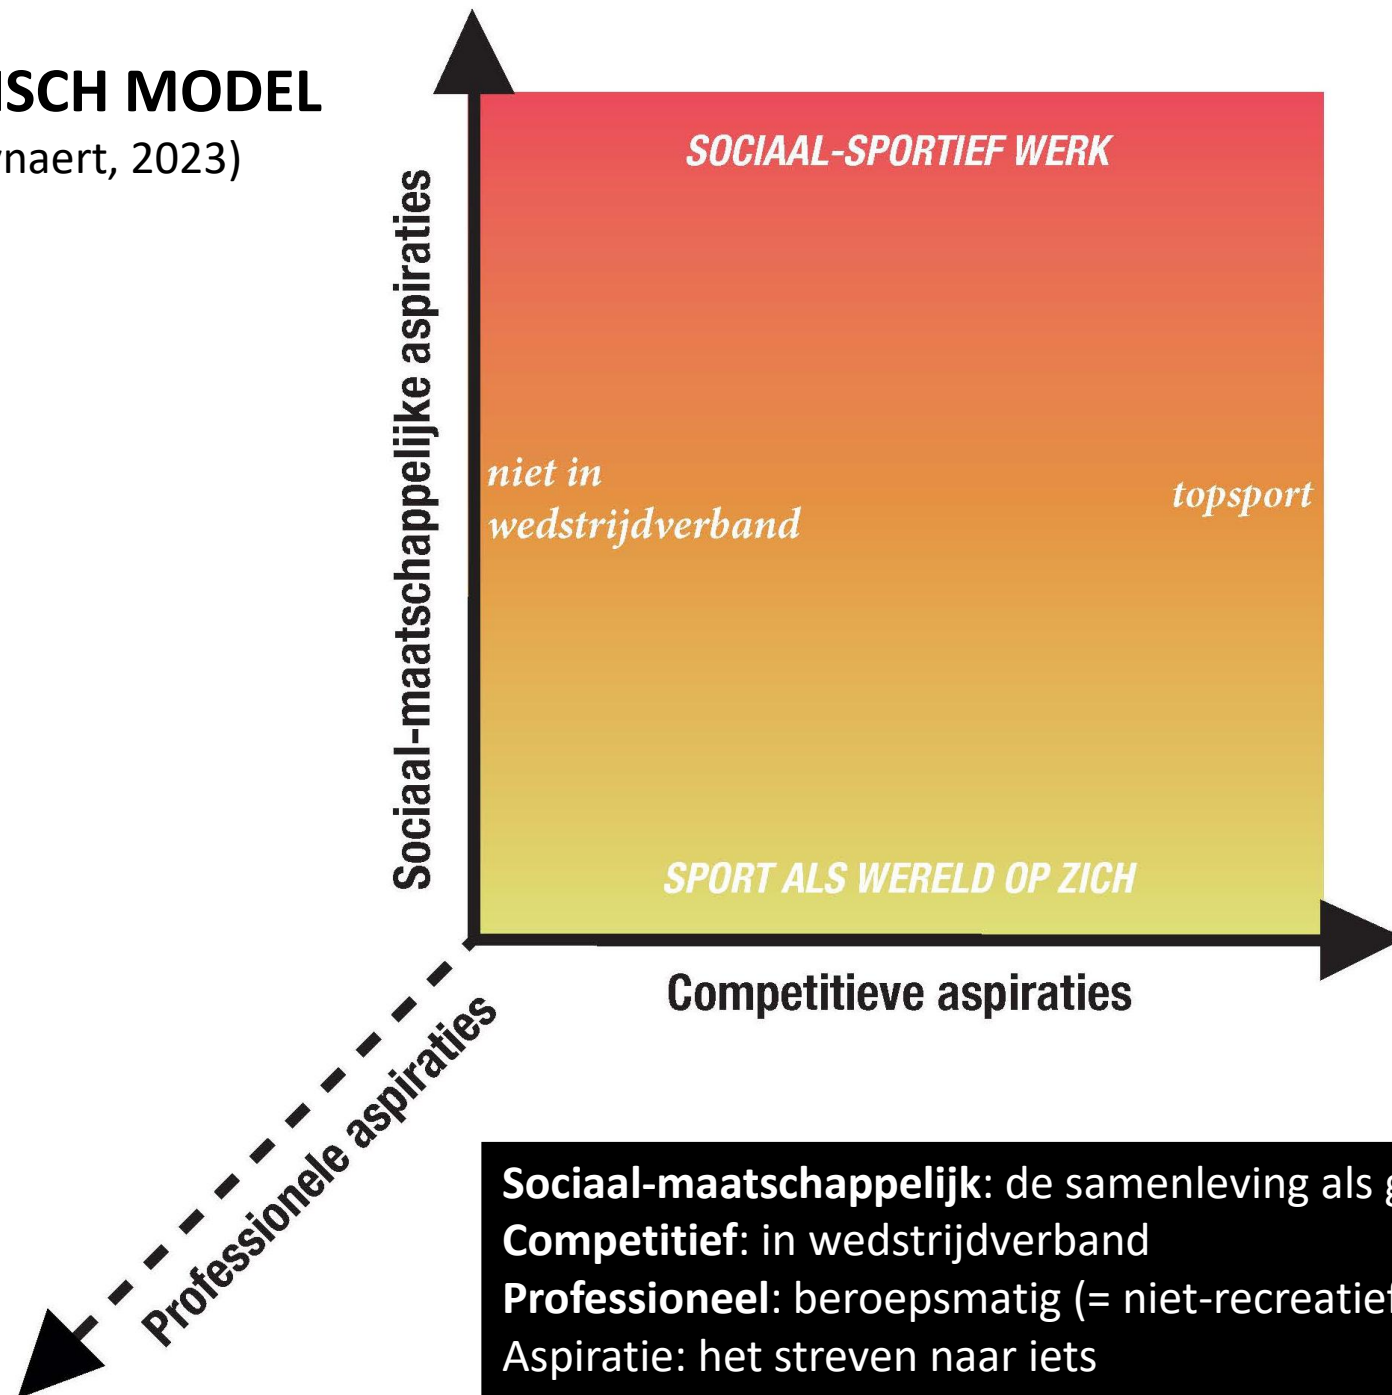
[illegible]ISCH MODEL
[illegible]naert, 2023)

Sociaal-maatschappelijke aspiraties

SOCIAAL-SPORTIEF WERK

niet in wedstrijdverband

topsport

SPORT ALS WERELD OP ZICH

Competitieve aspiraties

Professionele aspiraties

**Sociaal-maatschappelijk**: de samenleving als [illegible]
**Competitief**: in wedstrijdverband
**Professioneel**: beroepsmatig (= niet-recreatie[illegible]
Aspiratie: het streven naar iets